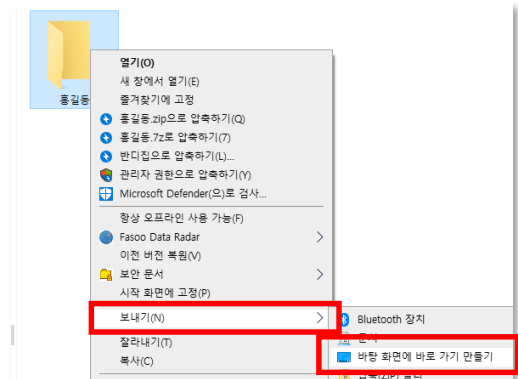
홍길동

열기(O)
새 창에서 열기(E)
즐겨찾기에 고정
홍길동.zip으로 압축하기(Q)
홍길동.7z로 압축하기(7)
반디집으로 압축하기(L)...
관리자 권한으로 압축하기(Y)
Microsoft Defender(으)로 검사...
항상 오프라인 사용 가능(F)
Fasoo Data Radar
이전 버전 복원(V)
보안 문서
시작 화면에 고정(P)
보내기(N)
잘라내기(T)
복사(C)

Bluetooth 장치
문서
바탕 화면에 바로 가기 만들기
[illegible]